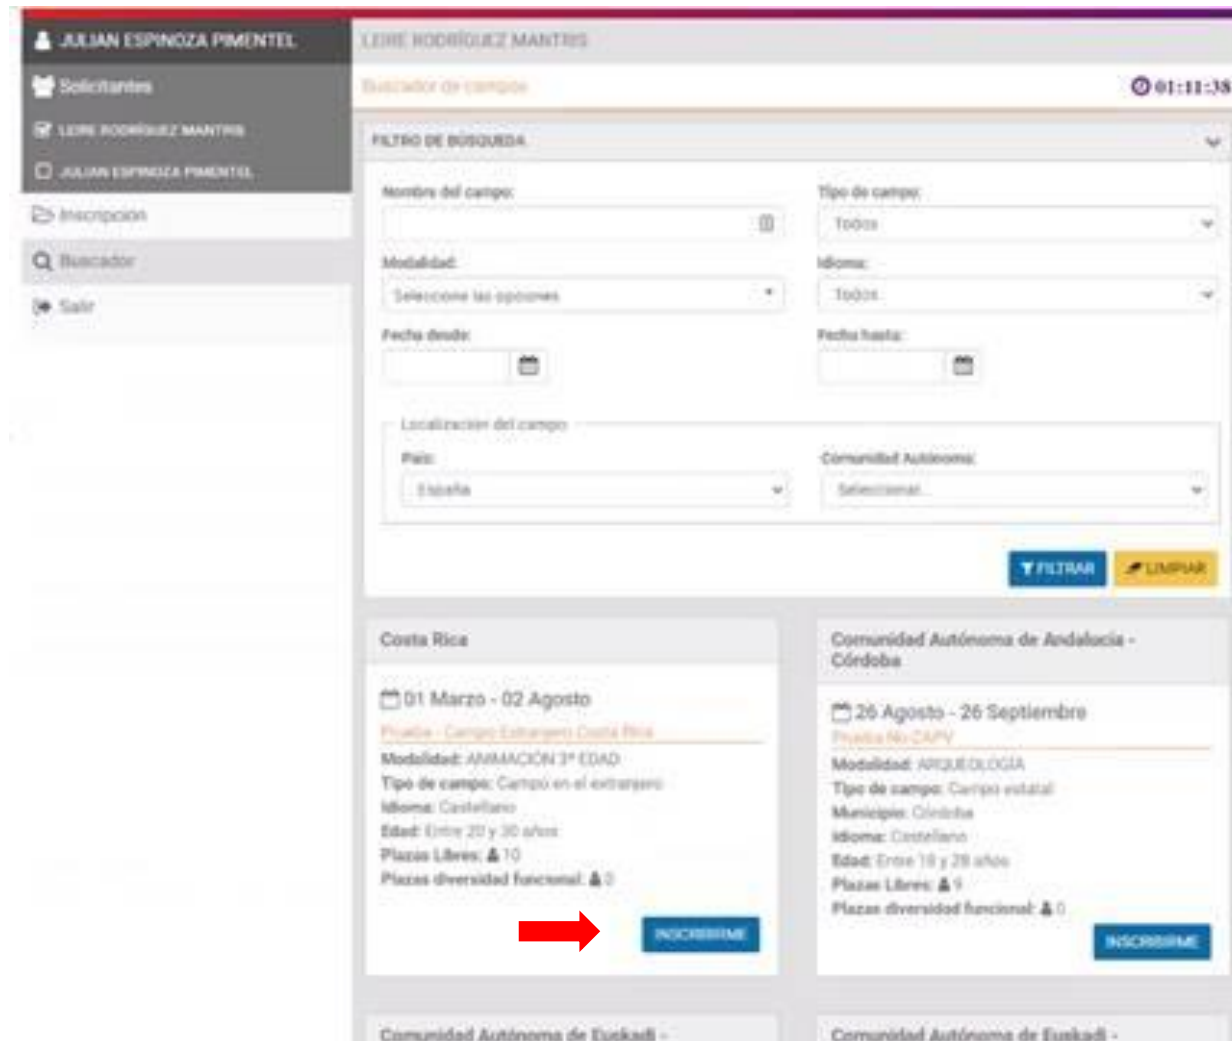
JULIAN ESPINOZA PIMENTEL
Solicitantes
LEIRE RODRÍGUEZ MANTRIS
JULIAN ESPINOZA PIMENTEL
Inscripcion
Buscador
Salir

LEIRE RODRÍGUEZ MANTRIS
Buscador de campos
01:11:38

FILTRO DE BÚSQUEDA
Nombre del campo:
Tipo de campo:
Todos
Modalidad:
Seleccione las opciones
Idioma:
Todos
Fecha desde:
Fecha hasta:
Localización del campo
País:
España
Comunidad Autónoma:
Seleccionar...
FILTRAR
LIMPIAR

Costa Rica
01 Marzo - 02 Agosto
Prueba - Campo Extranjero Costa Rica
Modalidad: ANIMACIÓN 3ª EDAD
Tipo de campo: Campo en el extranjero
Idioma: Castellano
Edad: Entre 20 y 30 años
Plazas Libres: 10
Plazas diversidad funcional: 0
INSCRIBIRME

Comunidad Autónoma de Andalucía - Córdoba
26 Agosto - 26 Septiembre
Prueba No CAPV
Modalidad: ARQUEOLOGÍA
Tipo de campo: Campo estatal
Municipio: Córdoba
Idioma: Castellano
Edad: Entre 18 y 28 años
Plazas Libres: 9
Plazas diversidad funcional: 0
INSCRIBIRME

Comunidad Autónoma de Euskadi -
Comunidad Autónoma de Euskadi -